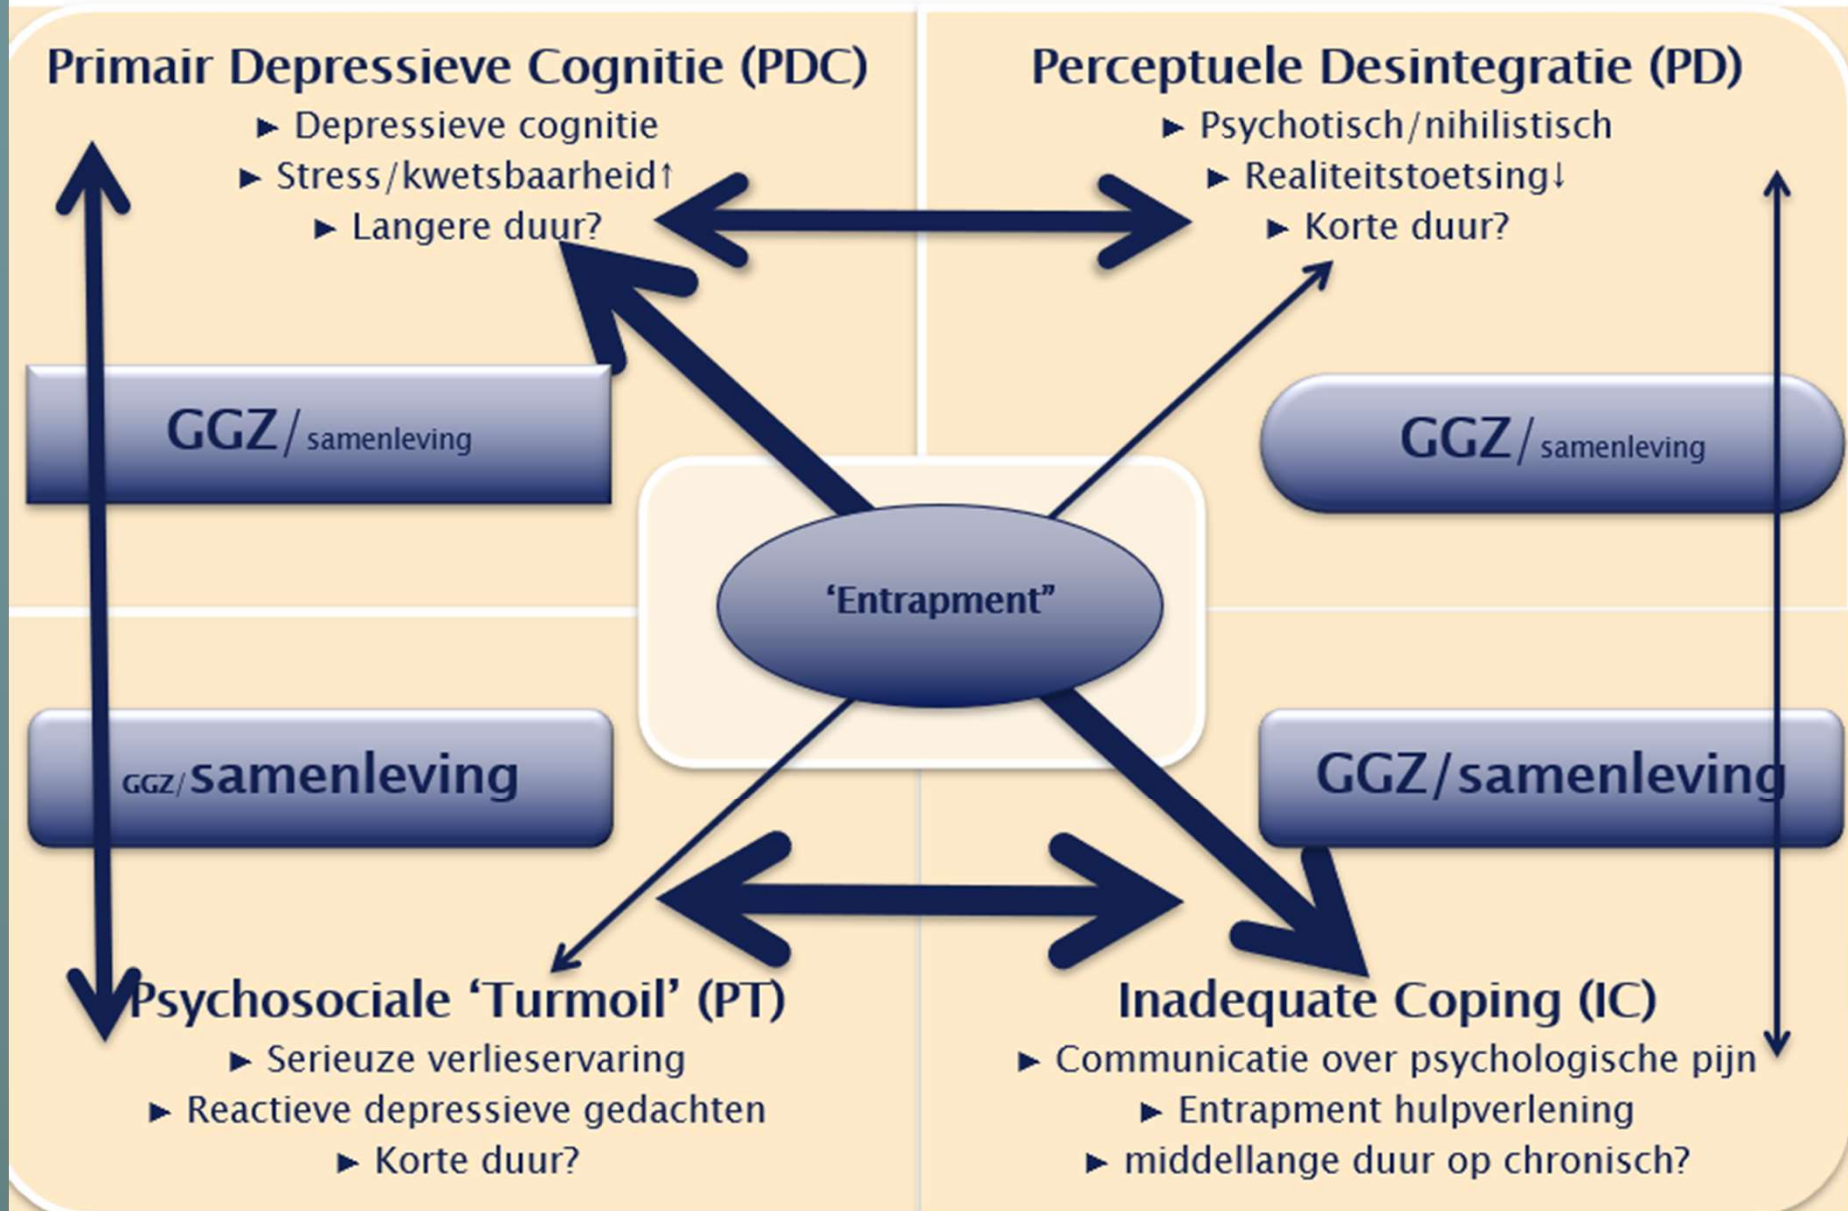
Primair Depressieve Cognitie (PDC)
► Depressieve cognitie
► Stress/kwetsbaarheid↑
► Langere duur?

Perceptuele Desintegratie (PD)
► Psychotisch/nihilistisch
► Realiteitstoetsing↓
► Korte duur?

GGZ/samenleving

GGZ/samenleving

'Entrapment"

GGZ/samenleving

GGZ/samenleving

Psychosociale 'Turmoil' (PT)
► Serieuze verlieservaring
► Reactieve depressieve gedachten
► Korte duur?

Inadequate Coping (IC)
► Communicatie over psychologische pijn
► Entrapment hulpverlening
► middellange duur op chronisch?